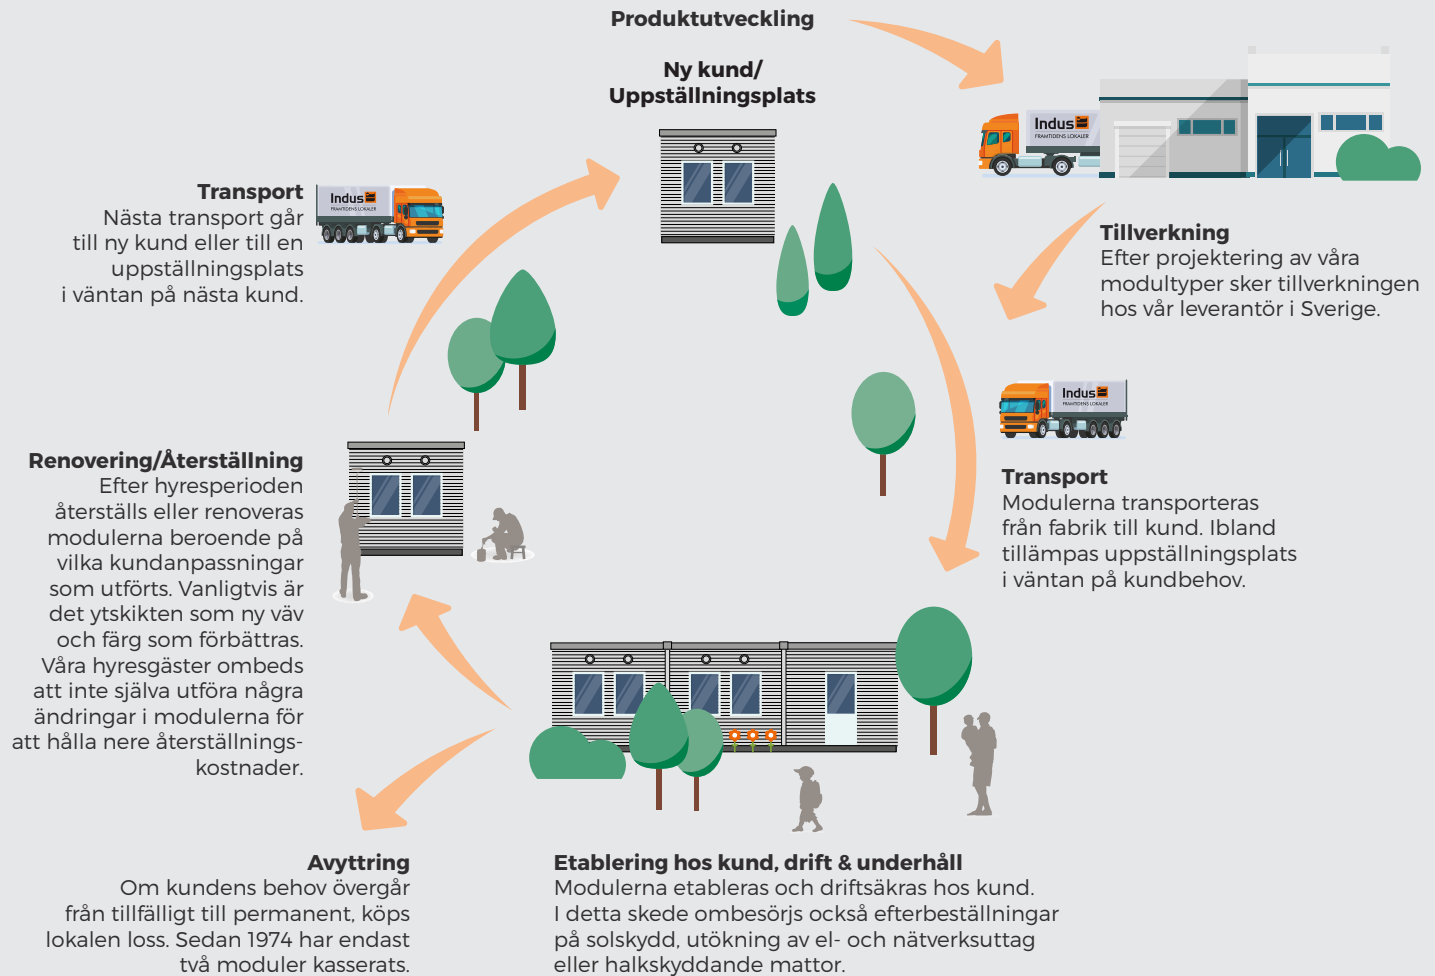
Produktutveckling

Ny kund/
Uppställningsplats

Indus
FRAMTIDENS LOKALER

Transport
Nästa transport går till ny kund eller till en uppställningsplats i väntan på nästa kund.

Indus
FRAMTIDENS LOKALER

Tillverkning
Efter projektering av våra modultyper sker tillverkningen hos vår leverantör i Sverige.

Indus
FRAMTIDENS LOKALER

Transport
Modulerna transporteras från fabrik till kund. Ibland tillämpas uppställningsplats i väntan på kundbehov.

Renovering/Återställning
Efter hyresperioden återställs eller renoveras modulerna beroende på vilka kundanpassningar som utförts. Vanligtvis är det ytskikten som ny väv och färg som förbättras. Våra hyresgäster ombeds att inte själva utföra några ändringar i modulerna för att hålla nere återställningskostnader.

Avyttring
Om kundens behov övergår från tillfälligt till permanent, köps lokalen loss. Sedan 1974 har endast två moduler kasserats.

Etablering hos kund, drift & underhåll
Modulerna etableras och driftsäkras hos kund. I detta skede ombesörjs också efterbeställningar på solskydd, utökning av el- och nätverksuttag eller halkskyddande mattor.